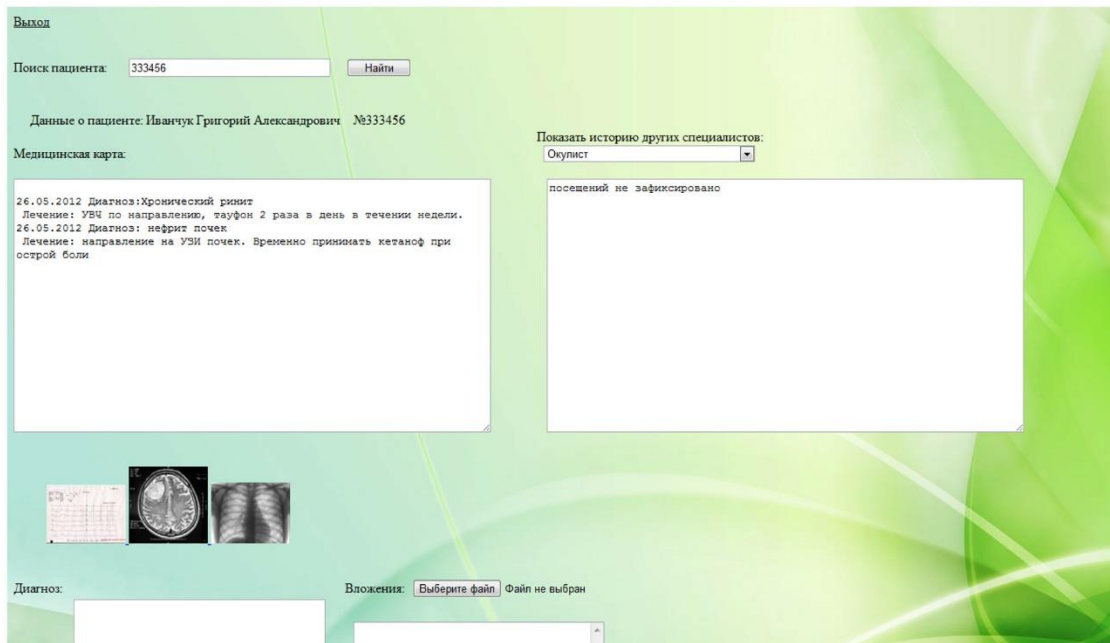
Выход

Поиск пациента: 333456 Найти

Данные о пациенте: Иванчук Григорий Александрович №333456

Медицинская карта:

Показать историю других специалистов:
Окулист

26.05.2012 Диагноз:Хронический ринит
Лечение: УВЧ по направлению, тауфон 2 раза в день в течении недели.
26.05.2012 Диагноз: нефрит почек
Лечение: направление на УЗИ почек. Временно принимать кетаноф при острой боли

посещений не зафиксировано

Диагноз:

Вложения: Выберите файл Файл не выбран